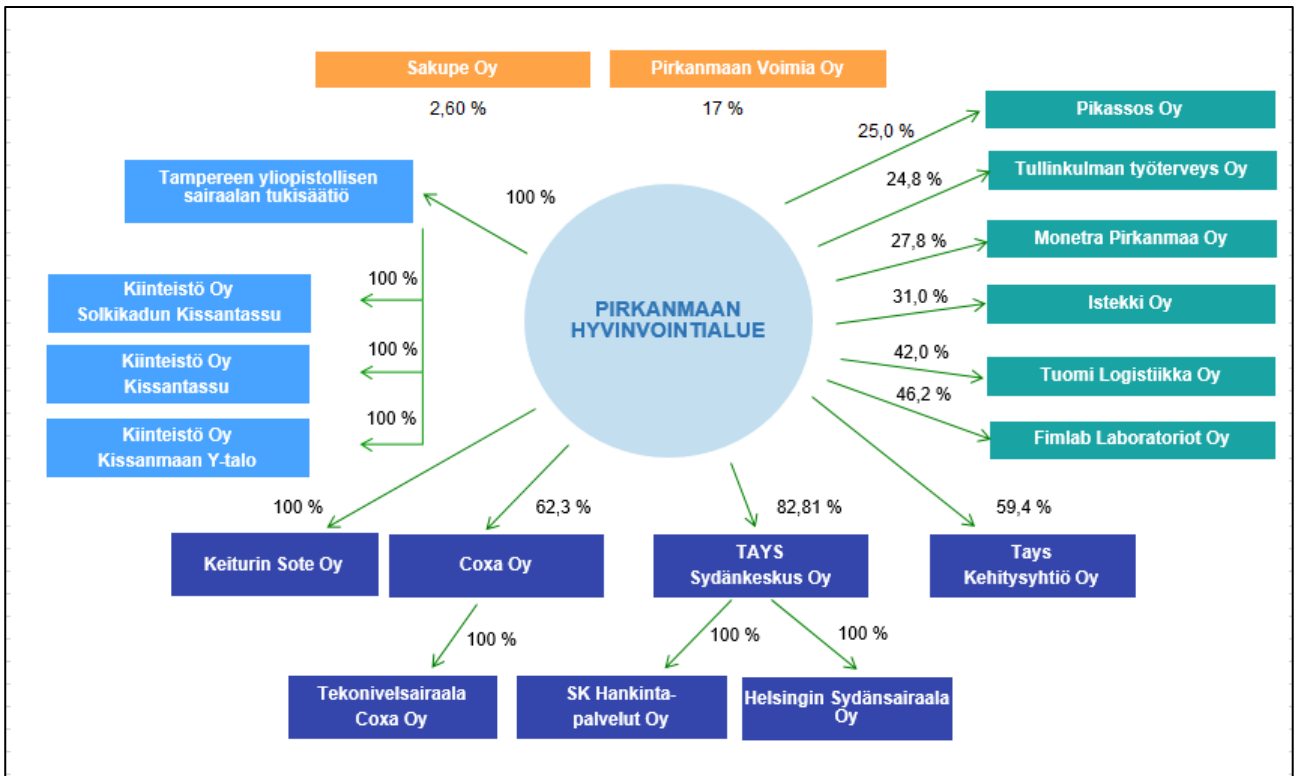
Sakupe Oy

2,60 %

Pirkanmaan Voimia Oy

17 %

Tampereen yliopistollisen sairaalan tukisäätiö

100 %

Kiinteistö Oy Solkikadun Kissantassu

100 %

Kiinteistö Oy Kissantassu

100 %

Kiinteistö Oy Kissanmaan Y-talo

100 %

PIRKANMAAN HYVINVOINTIALUE

25,0 %

Pikassos Oy

24,8 %

Tullinkulman työterveys Oy

27,8 %

Monetra Pirkanmaa Oy

31,0 %

Istekki Oy

42,0 %

Tuomi Logistiikka Oy

46,2 %

Fimlab Laboratoriot Oy

100 %

Keiturin Sote Oy

62,3 %

Coxa Oy

82,81 %

TAYS Sydänkeskus Oy

59,4 %

Tays Kehitysyhtiö Oy

100 %

Tekonivelsairaala Coxa Oy

100 %

SK Hankintapalvelut Oy

100 %

Helsingin Sydänsairaala Oy